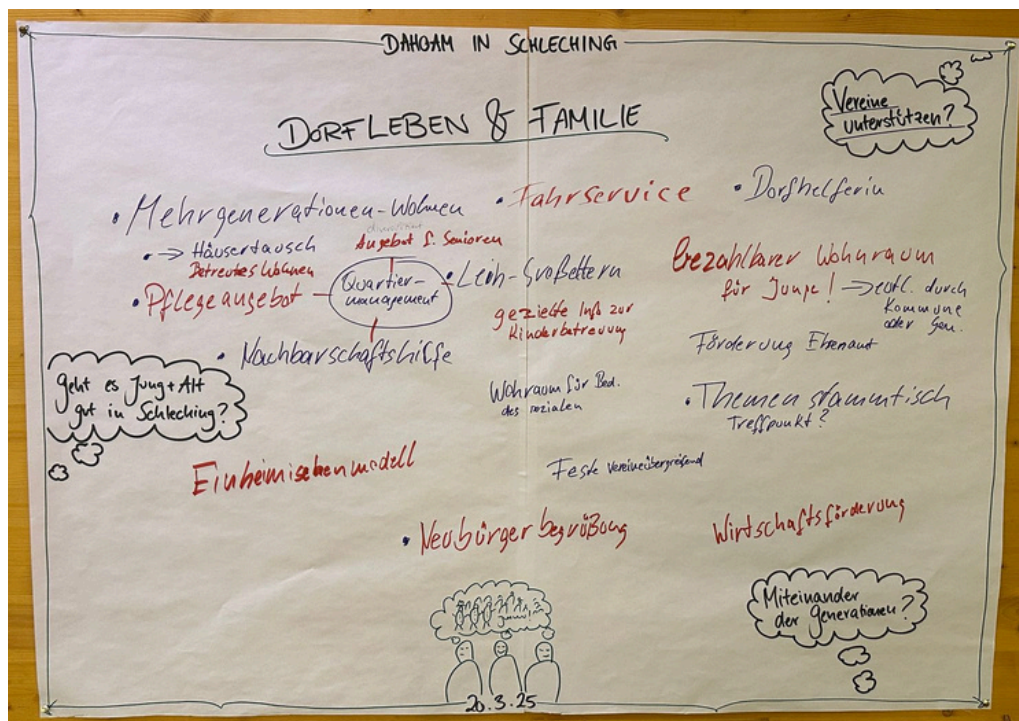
DAHOAM IN SCHLECHING

DORFLEBEN & FAMILIE

Vereine unterstützen?

• Mehrgenerationen-Wohnen

• Fahrservice

• Dorfhelferin

• → Häusertausch

Betreutes Wohnen

dauerhaftes Angebot f. Senioren

Bezahlbarer Wohnraum für Junge! → evtl. durch Kommune oder Gen.

• Pflegeangebot

Quartier-management

• Leih-Großeltern

gezielte Infos zur Kinderbetreuung

• Nachbarschaftshilfe

Förderung Ebenaut

Geht es Jung + Alt gut in Schleching?

Wohnraum für Bed. des sozialen

• Themenstammtisch Treffpunkt?

Einheimischenmodell

Feste vereinsübergreifend

• Neubürger begrüßung

Wirtschaftsförderung

Miteinander der Generationen?

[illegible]

20.3.25